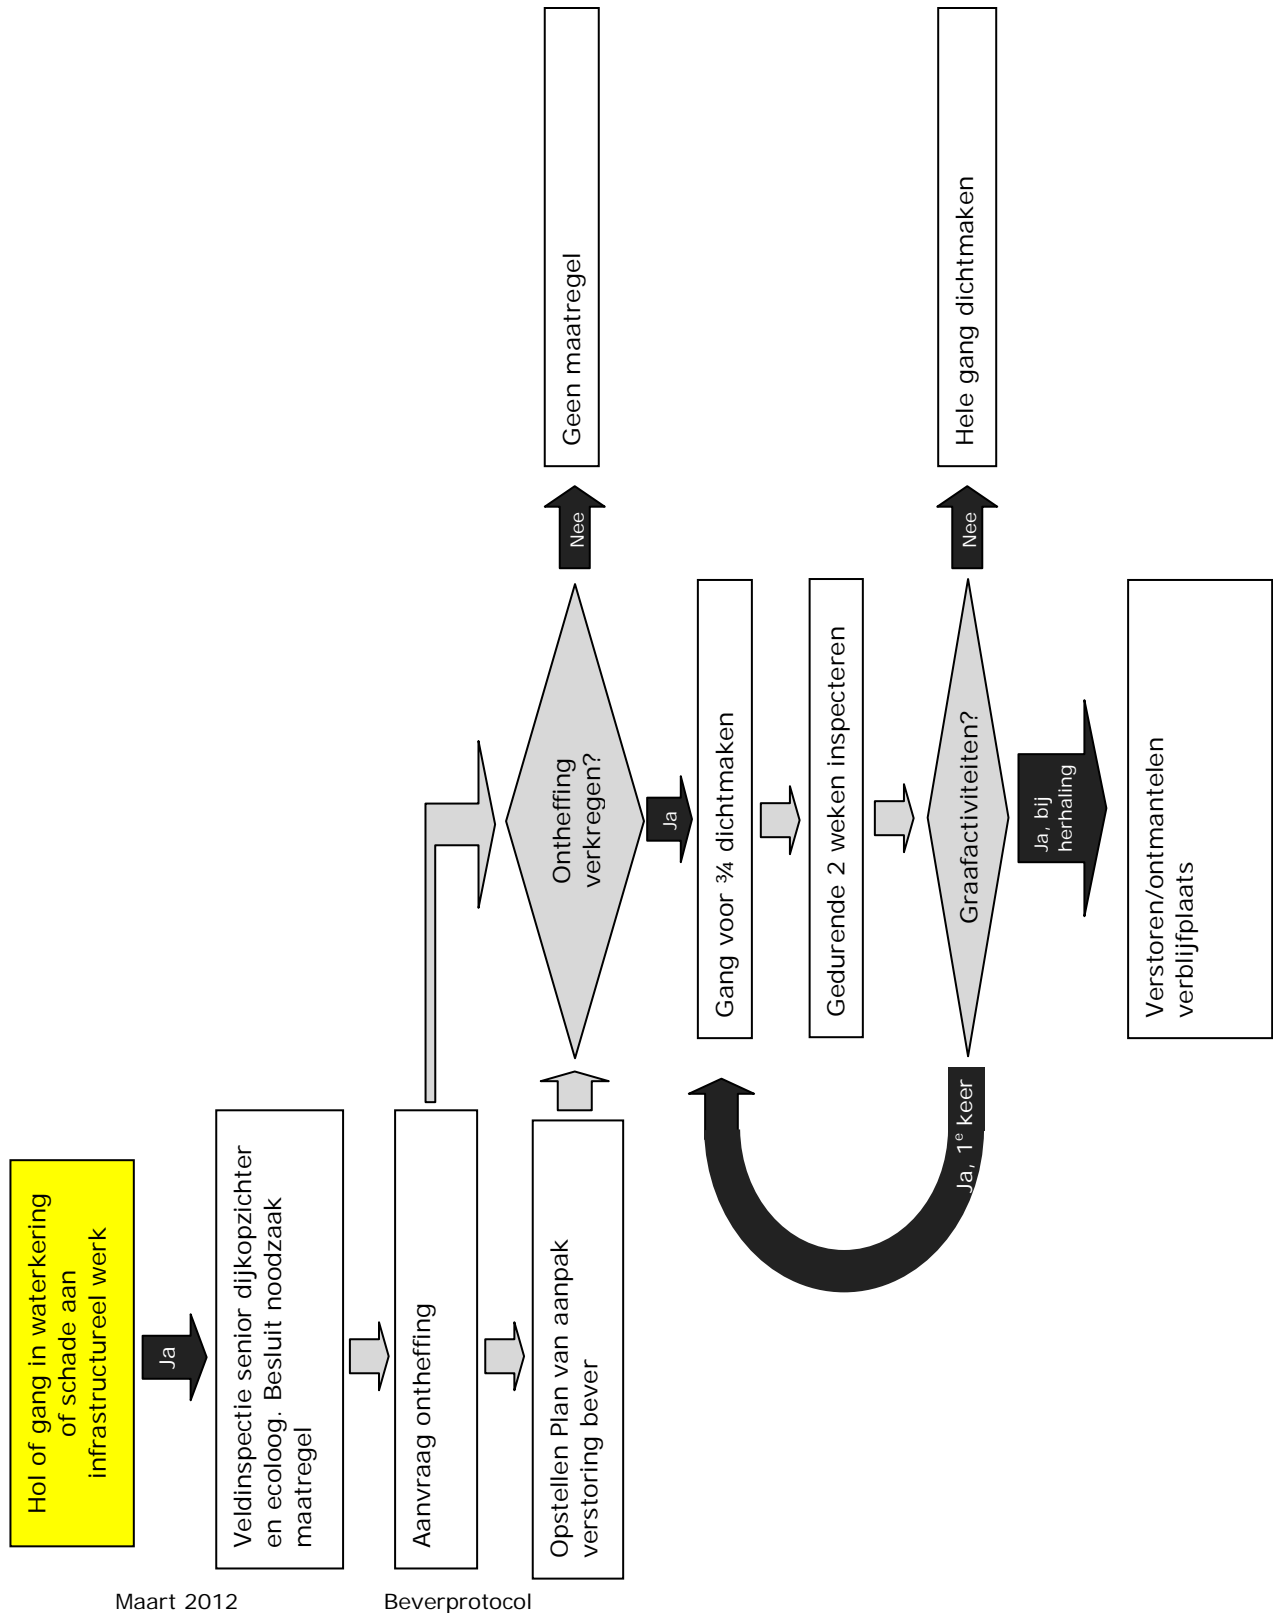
Hol of gang in waterkering of schade aan infrastructureel werk

Ja

Veldinspectie senior dijkopzichter en ecoloog. Besluit noodzaak maatregel

Aanvraag ontheffing

Opstellen Plan van aanpak verstoring bever

Ontheffing verkregen?

Nee

Geen maatregel

Ja

Gang voor ¾ dichtmaken

Gedurende 2 weken inspecteren

Graafactiviteiten?

Nee

Hele gang dichtmaken

Ja, bij herhaling

Verstoren/ontmantelen verblijfplaats

Ja, 1$^{e}$ keer

Maart 2012

Beverprotocol